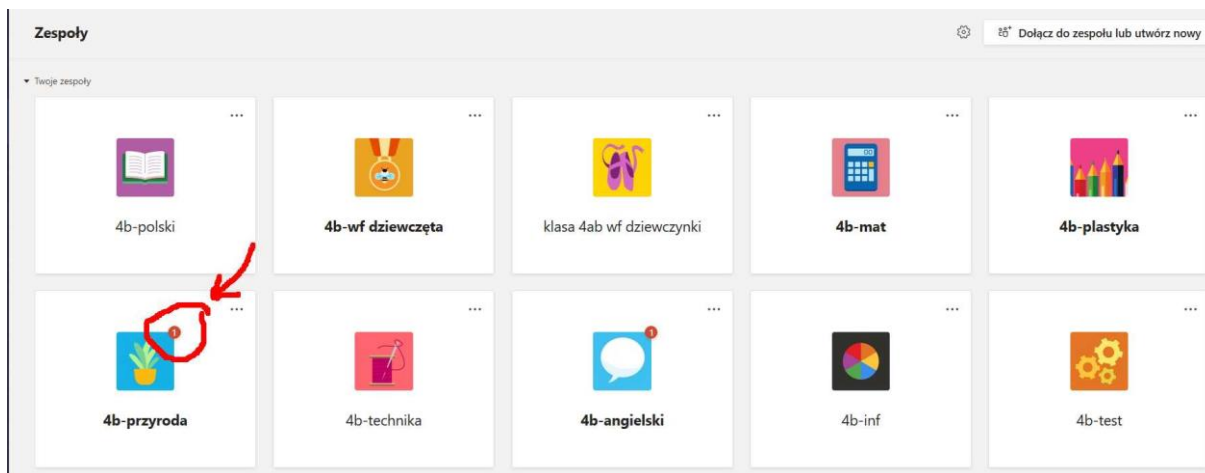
Zespoły

Dołącz do zespołu lub utwórz nowy

Twoje zespoły

...

4b-polski

...

4b-wf dziewczęta

...

klasa 4ab wf dziewczynki

...

4b-mat

...

4b-plastyka

...

1

4b-przyroda

...

4b-technika

...

1

4b-angielski

...

4b-inf

...

4b-test